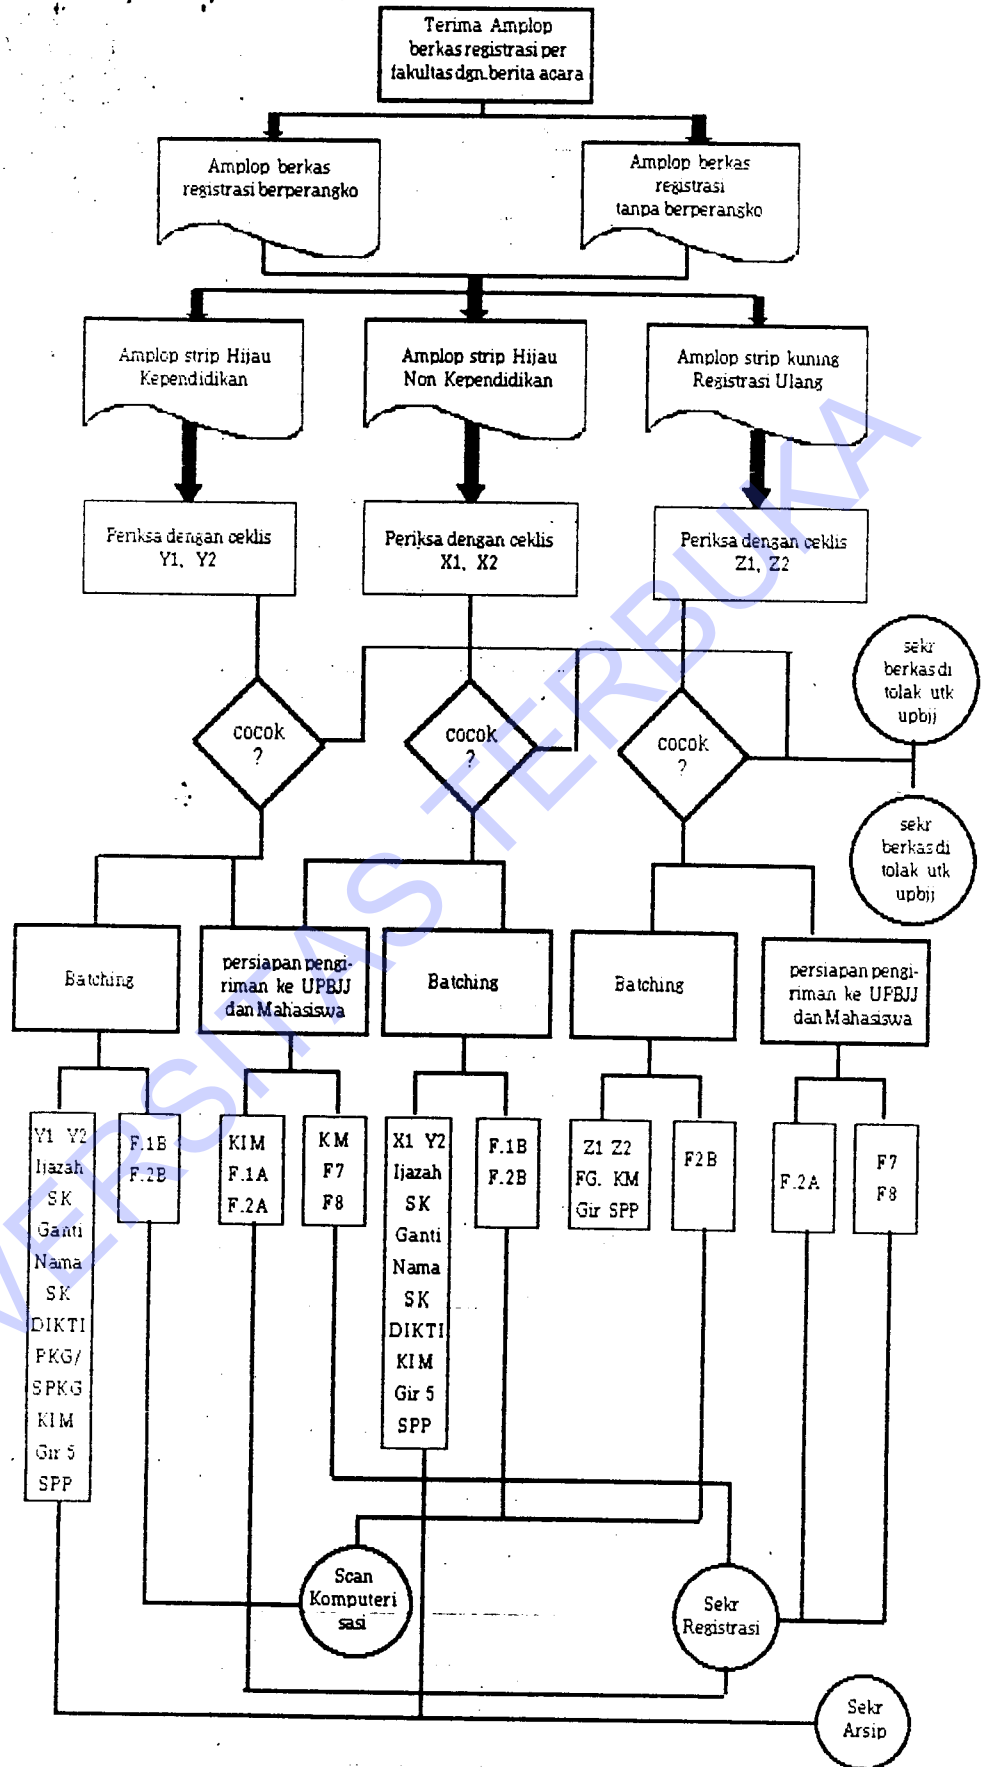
Terima Amplop berkas registrasi per fakultas dgn berita acara

Amplop berkas registrasi berperangko

Amplop berkas registrasi tanpa berperangko

Amplop strip Hijau Kependidikan

Amplop strip Hijau Non Kependidikan

Amplop strip kuning Registrasi Ulang

Periksa dengan ceklis Y1, Y2

Periksa dengan ceklis X1, X2

Periksa dengan ceklis Z1, Z2

sekr berkas di tolak utk upbjj

cocok ?

cocok ?

cocok ?

sekr berkas di tolak utk upbjj

Batching

persiapan pengiriman ke UPBJJ dan Mahasiswa

Batching

Batching

persiapan pengiriman ke UPBJJ dan Mahasiswa

Y1 Y2 Ijazah SK Ganti Nama SK DIKTI PKG/ SPKG KIM Gir 5 SPP

F.1B F.2B

KIM F.1A F.2A

KM F7 F8

X1 Y2 Ijazah SK Ganti Nama SK DIKTI KIM Gir 5 SPP

F.1B F.2B

Z1 Z2 FG. KM Gir SPP

F2B

F.2A

F7 F8

Scan Komputerisasi

Sekr Registrasi

Sekr Arsip

UNIVERSITAS TERBUKA